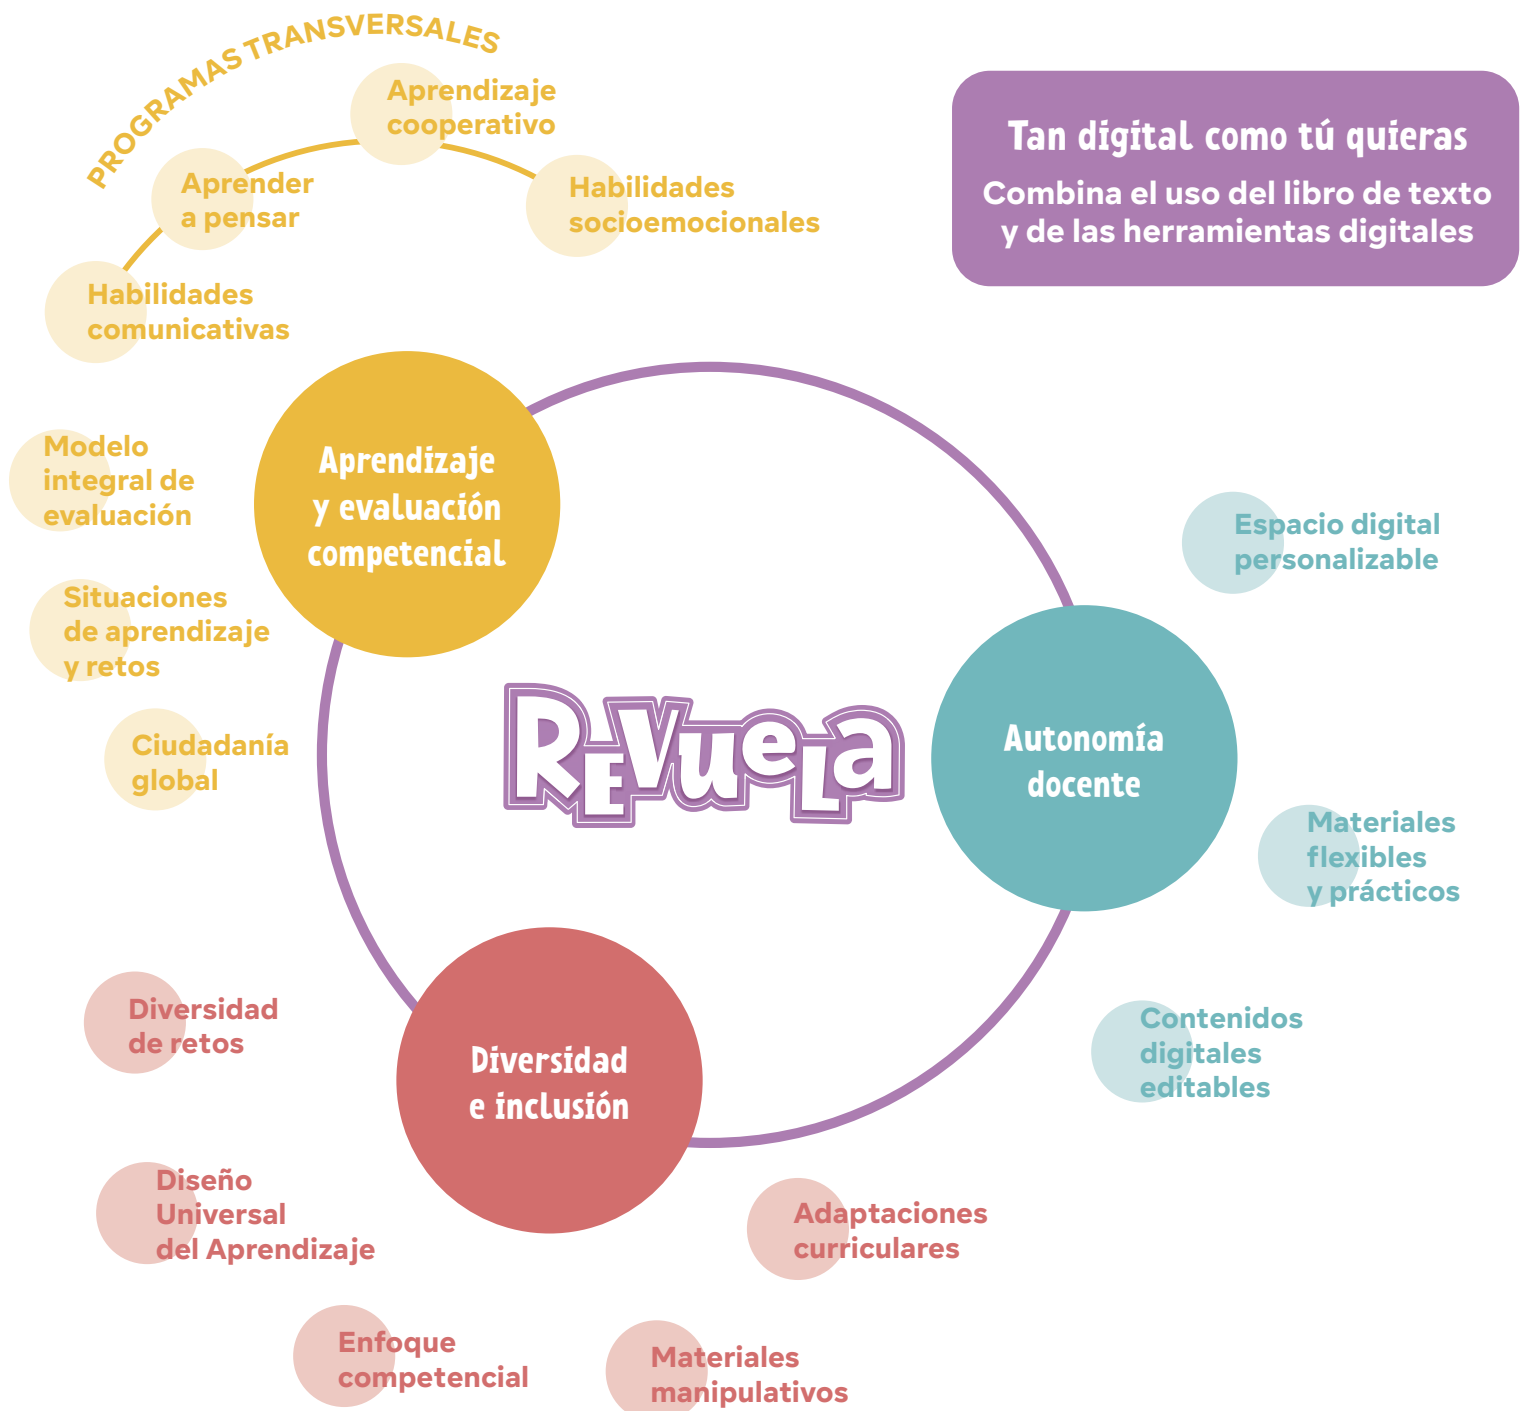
PROGRAMAS TRANSVERSALES

Aprendizaje cooperativo

Aprender a pensar

Habilidades socioemocionales

Habilidades comunicativas

Tan digital como tú quieras

Combina el uso del libro de texto y de las herramientas digitales

Aprendizaje y evaluación competencial

Modelo integral de evaluación

Situaciones de aprendizaje y retos

Ciudadanía global

REVUELA

Espacio digital personalizable

Autonomía docente

Materiales flexibles y prácticos

Contenidos digitales editables

Diversidad de retos

Diversidad e inclusión

Diseño Universal del Aprendizaje

Adaptaciones curriculares

Enfoque competencial

Materiales manipulativos